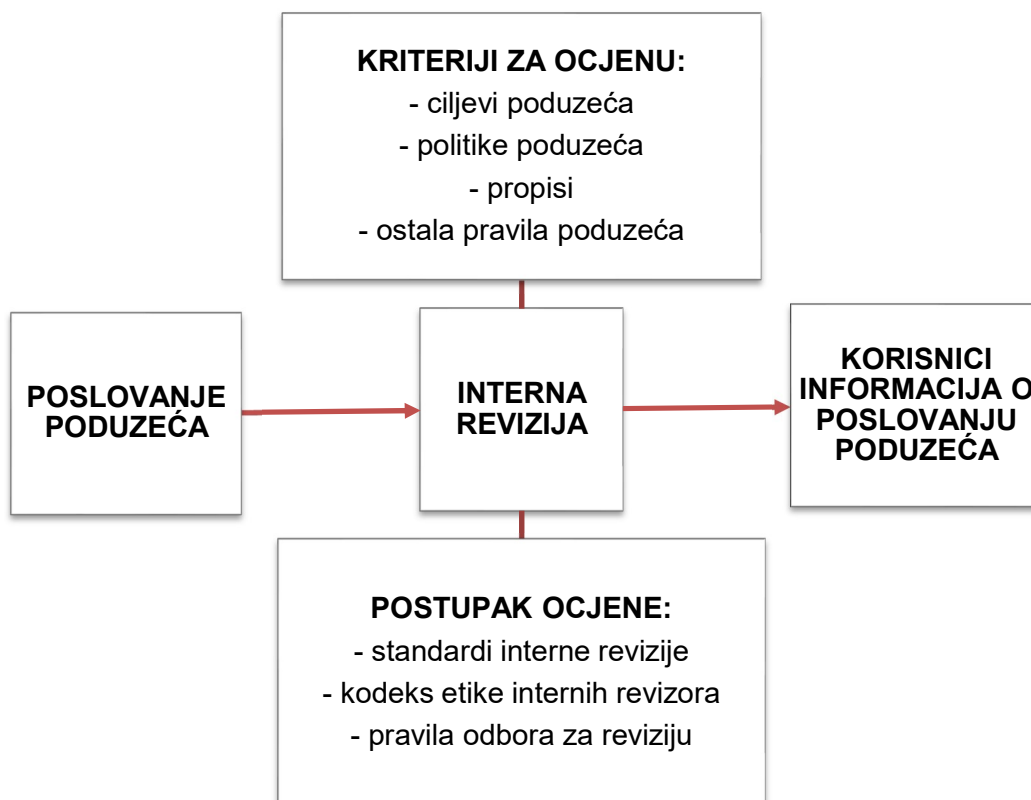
KRITERIJI ZA OCJENU:
- ciljevi poduzeća
- politike poduzeća
- propisi
- ostala pravila poduzeća

POSLOVANJE PODUZEĆA

INTERNA REVIZIJA

KORISNICI INFORMACIJA O POSLOVANJU PODUZEĆA

POSTUPAK OCJENE:
- standardi interne revizije
- kodeks etike internih revizora
- pravila odbora za reviziju